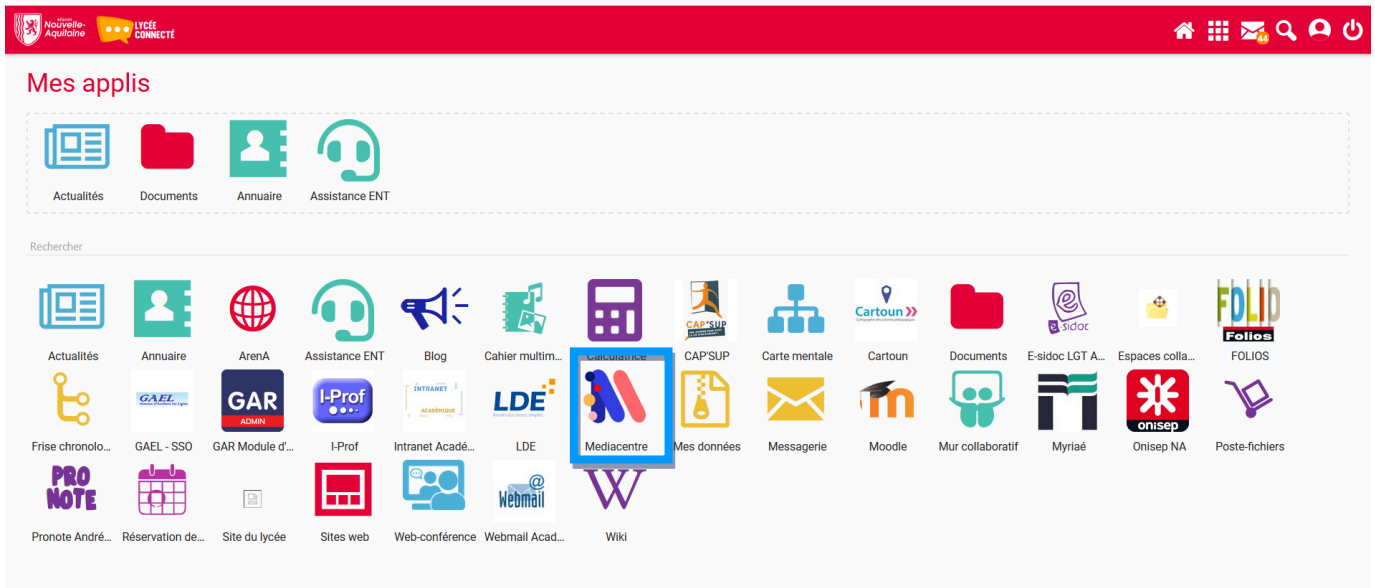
Région Nouvelle-Aquitaine LYCÉE CONNECTÉ

44

Mes applis

Actualités
Documents
Annuaire
Assistance ENT

Rechercher

Actualités
Annuaire
ArenA
Assistance ENT
Blog
Cahier multim...
Calculatrice
CAP'SUP
CAP'SUP
Carte mentale
Cartoun
Cartoun
Documents
E-sidoc LGT A...
Espaces colla...
FOLIO
Folios
FOLIOS
Frise chronolo...
GAEL
GAEL - SSO
GAR
ADMIN
GAR Module d'...
I-Prof
I-Prof
INTRANET
ACADÉMIQUE
Intranet Acadé...
LDE
LDE
Mediacentre
Mes données
Messagerie
Moodle
Mur collaboratif
Myriaé
onisep
Onisep NA
Poste-fichiers
PRO NOTE
Pronote André...
Réservation de...
Site du lycée
Sites web
Web-conférence
Webmail
Webmail Acad...
Wiki